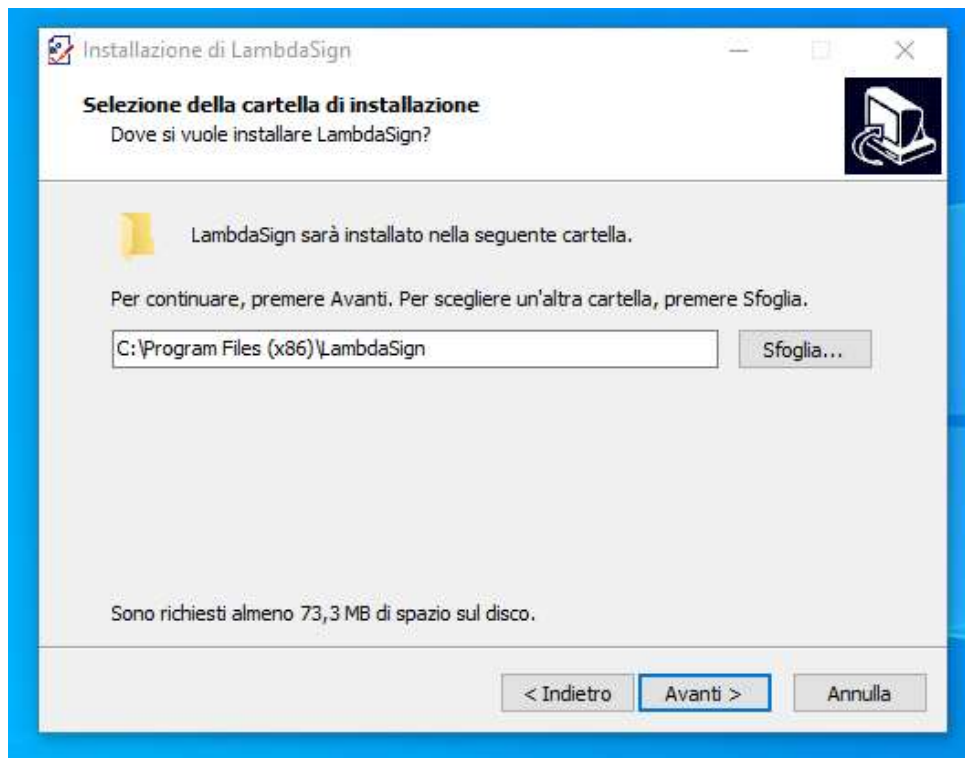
Installazione di LambdaSign

Selezione della cartella di installazione
Dove si vuole installare LambdaSign?

LambdaSign sarà installato nella seguente cartella.

Per continuare, premere Avanti. Per scegliere un'altra cartella, premere Sfoglia.

C:\Program Files (x86)\LambdaSign

Sfoglia...

Sono richiesti almeno 73,3 MB di spazio sul disco.

< Indietro

Avanti >

Annulla